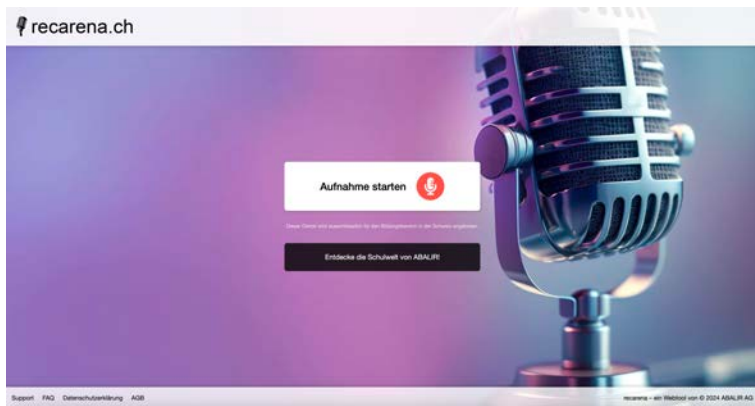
recarena.ch

Aufnahme starten

Dieser Dienst wird ausschliesslich für den Bildungsbereich in der Schweiz angeboten.

Entdecke die Schulwelt von ABALIR!

Support FAQ Datenschutzerklärung AGB

recarena – ein Webtool von © 2024 ABALIR AG